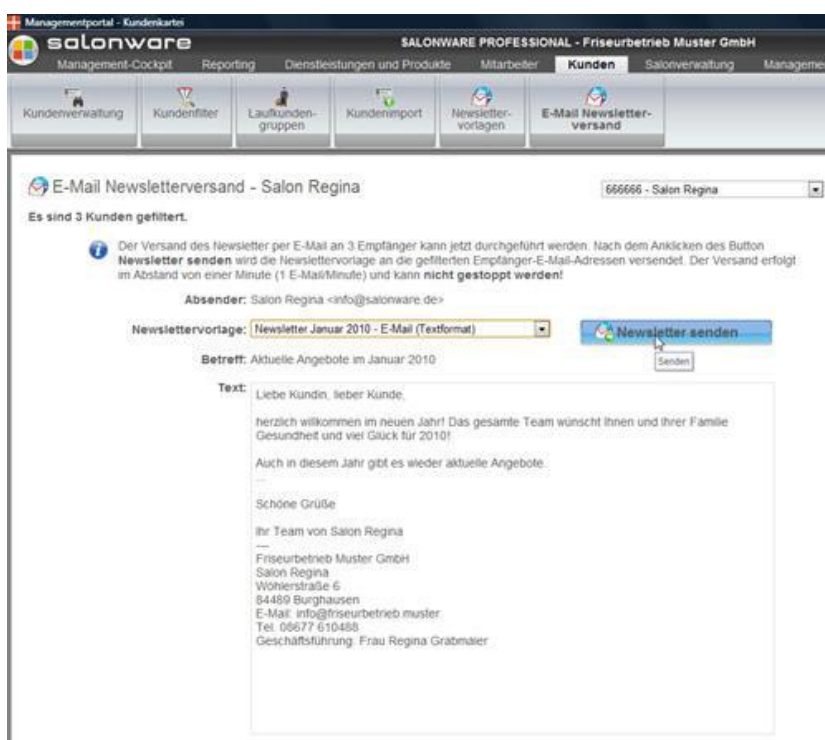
Managementportal - Kundenkartei

salonware

SALONWARE PROFESSIONAL - Friseurbetrieb Muster GmbH

Management-Cockpit  Reporting  Dienstleistungen und Produkte  Mitarbeiter  Kunden  Salonverwaltung  Manageme

Kundenverwaltung  Kundenfilter  Laufkunden-gruppen  Kundenimport  Newsletter-vorlagen  E-Mail Newsletter-versand

E-Mail Newsletterversand - Salon Regina

666666 - Salon Regina

Es sind 3 Kunden gefiltert.

Der Versand des Newsletter per E-Mail an 3 Empfänger kann jetzt durchgeführt werden. Nach dem Anklicken des Button **Newsletter senden** wird die Newslettervorlage an die gefilterten Empfänger-E-Mail-Adressen versendet. Der Versand erfolgt im Abstand von einer Minute (1 E-Mail/Minute) und kann **nicht gestoppt werden!**

Absender: Salon Regina <info@salonware.de>

Newslettervorlage: Newsletter Januar 2010 - E-Mail (Textformat)

Newsletter senden

Senden

Betreff: Aktuelle Angebote im Januar 2010

Text: Liebe Kundin, lieber Kunde,

herzlich willkommen im neuen Jahr! Das gesamte Team wünscht Ihnen und Ihrer Familie Gesundheit und viel Glück für 2010!

Auch in diesem Jahr gibt es wieder aktuelle Angebote.

...

Schöne Grüße

Ihr Team von Salon Regina

---

Friseurbetrieb Muster GmbH
Salon Regina
Wöhlerstraße 6
84489 Burghausen
E-Mail: info@friseurbetrieb.muster
Tel. 08677 610488
Geschäftsführung: Frau Regina Grabmaier